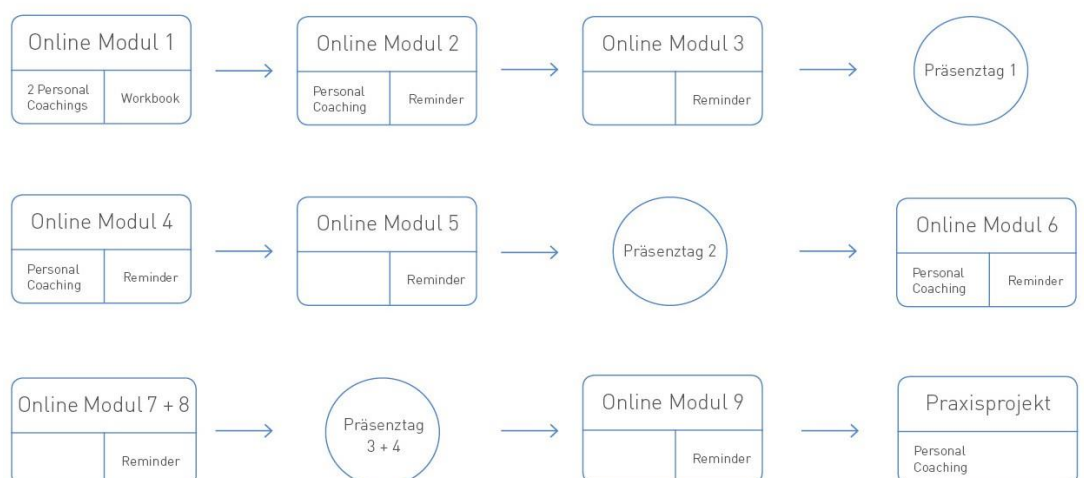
Online Modul 1
2 Personal Coachings
Workbook

Online Modul 2
Personal Coaching
Reminder

Online Modul 3
Reminder

Präsenztag 1

Online Modul 4
Personal Coaching
Reminder

Online Modul 5
Reminder

Präsenztag 2

Online Modul 6
Personal Coaching
Reminder

Online Modul 7 + 8
Reminder

Präsenztag 3 + 4

Online Modul 9
Reminder

Praxisprojekt
Personal Coaching